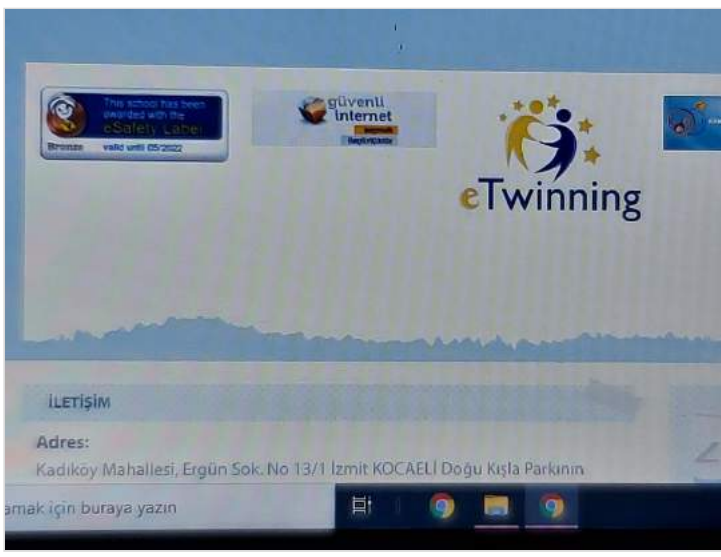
This school has been awarded with the eSafety Label

Bronze valid until 05/2022

güvenli internet

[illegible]

eTwinning

İLETİŞİM

Adres:

Kadıköy Mahallesi, Ergün Sok. No 13/1 İzmit KOCAELİ Doğu Kışla Parkının

amak için buraya yazın